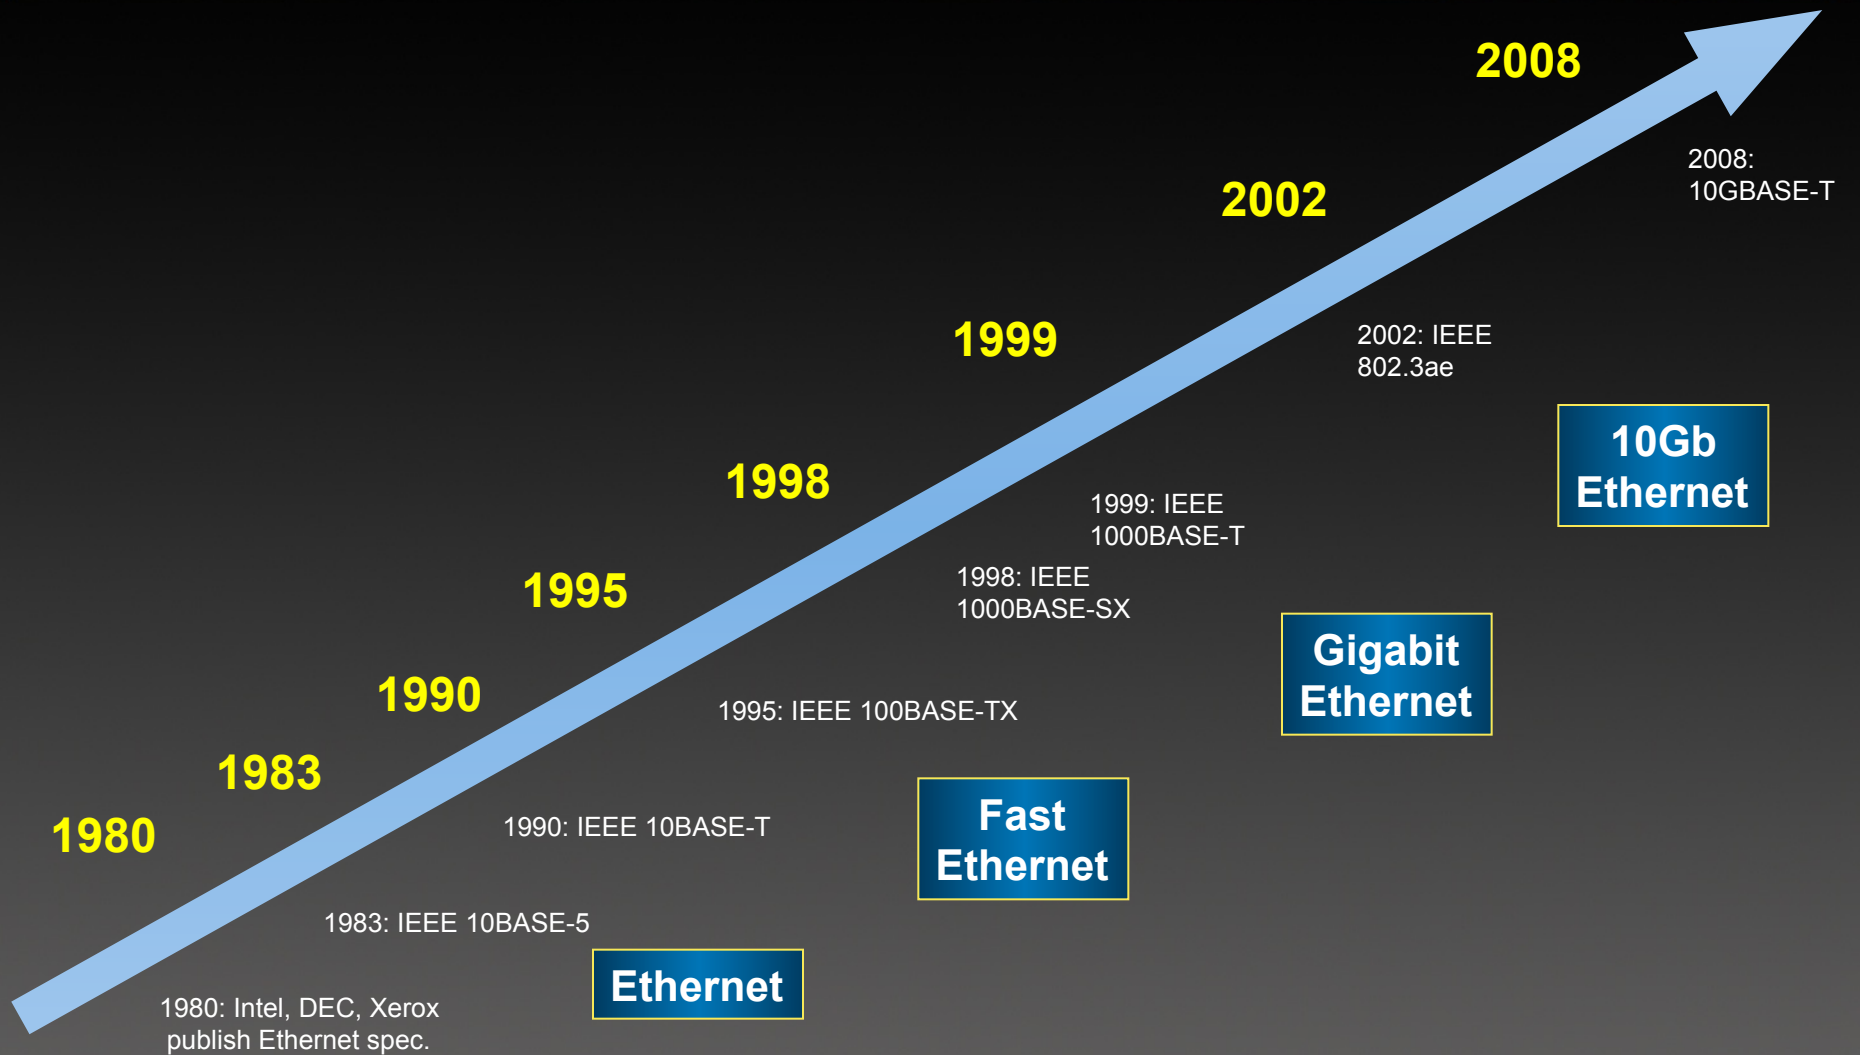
2008

2008:
10GBASE-T

2002

2002: IEEE
802.3ae

1999

10Gb
Ethernet

1998

1999: IEEE
1000BASE-T

1995

1998: IEEE
1000BASE-SX

Gigabit
Ethernet

1990

1995: IEEE 100BASE-TX

1983

1980

1990: IEEE 10BASE-T

Fast
Ethernet

1983: IEEE 10BASE-5

Ethernet

1980: Intel, DEC, Xerox
publish Ethernet spec.